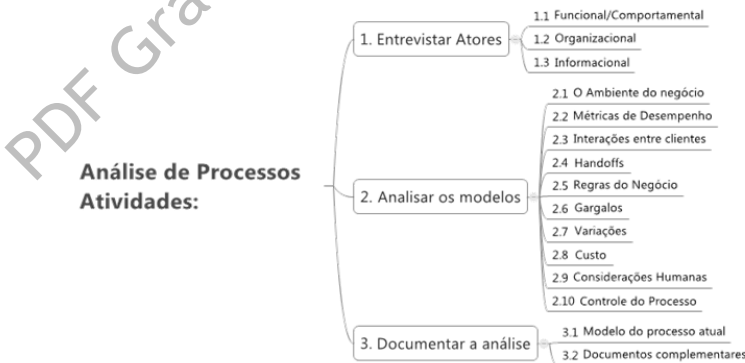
PDF Gra

Análise de Processos Atividades:

1. Entrevistar Atores

1.1 Funcional/Comportamental

1.2 Organizacional

1.3 Informacional

2. Analisar os modelos

2.1 O Ambiente do negócio

2.2 Métricas de Desempenho

2.3 Interações entre clientes

2.4 Handoffs

2.5 Regras do Negócio

2.6 Gargalos

2.7 Variações

2.8 Custo

2.9 Considerações Humanas

2.10 Controle do Processo

3. Documentar a análise

3.1 Modelo do processo atual

3.2 Documentos complementares